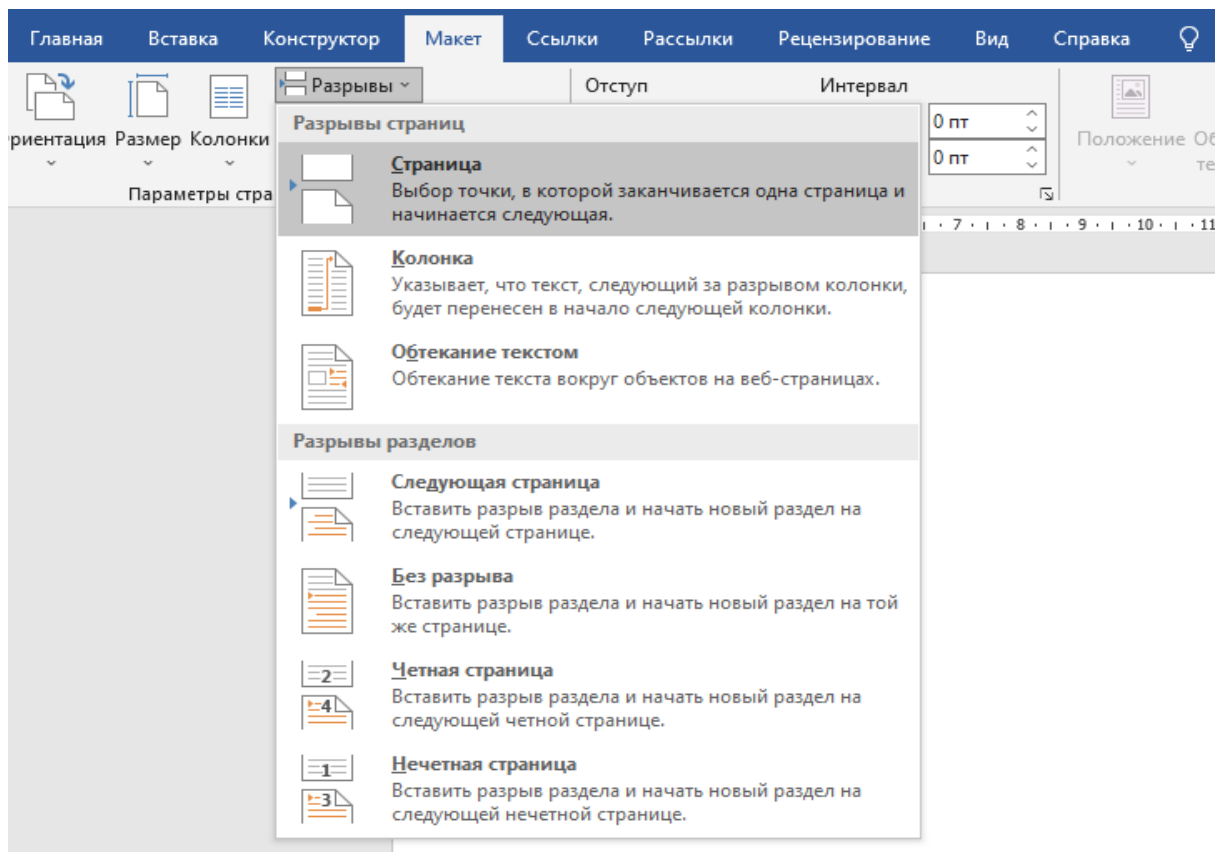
Главная Вставка Конструктор Макет Ссылки Рассылки Рецензирование Вид Справка

Разрывы

Отступ

Интервал

0 пт

0 пт

риентация Размер Колонки

Параметры стра

Положение Об

те

Разрывы страниц

Страница
Выбор точки, в которой заканчивается одна страница и начинается следующая.

Колонка
Указывает, что текст, следующий за разрывом колонки, будет перенесен в начало следующей колонки.

Обтекание текстом
Обтекание текста вокруг объектов на веб-страницах.

Разрывы разделов

Следующая страница
Вставить разрыв раздела и начать новый раздел на следующей странице.

Без разрыва
Вставить разрыв раздела и начать новый раздел на той же странице.

Четная страница
Вставить разрыв раздела и начать новый раздел на следующей четной странице.

Нечетная страница
Вставить разрыв раздела и начать новый раздел на следующей нечетной странице.

7 8 9 10 11

2

4

1

3